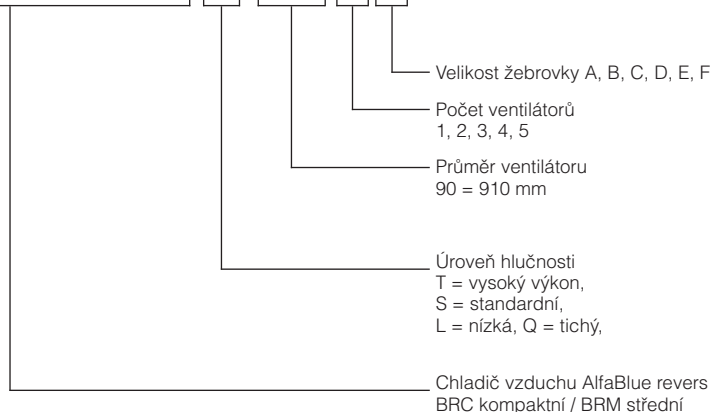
Velikost žebrovky A, B, C, D, E, F

Počet ventilátorů
1, 2, 3, 4, 5

Průměr ventilátoru
90 = 910 mm

Úroveň hlučnosti
T = vysoký výkon,
S = standardní,
L = nízká, Q = tichý,

Chladič vzduchu AlfaBlue revers
BRC kompaktní / BRM střední